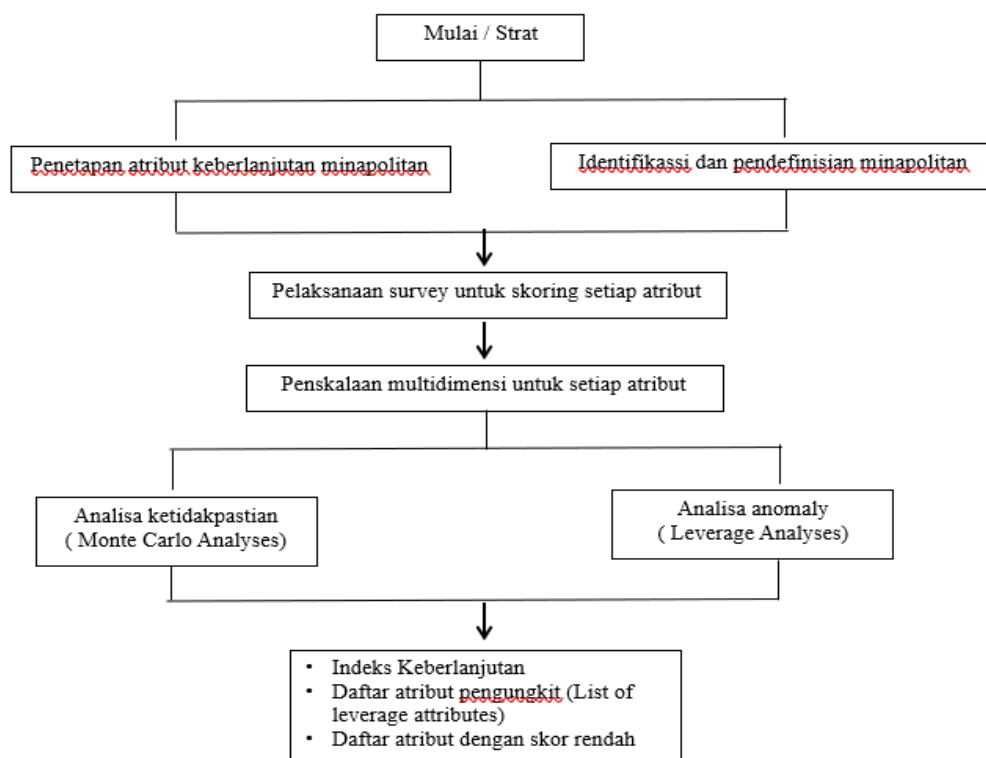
Mulai / Strat

Penetapan atribut keberlanjutan minapolitan

Identifikassi dan pendefinisian minapolitan

Pelaksanaan survey untuk skoring setiap atribut

Penskalaan multidimensi untuk setiap atribut

Analisa ketidakpastian
( Monte Carlo Analyses)

Analisa anomaly
( Leverage Analyses)

- Indeks Keberlanjutan
- Daftar atribut pengungkit (List of leverage attributes)
- Daftar atribut dengan skor rendah